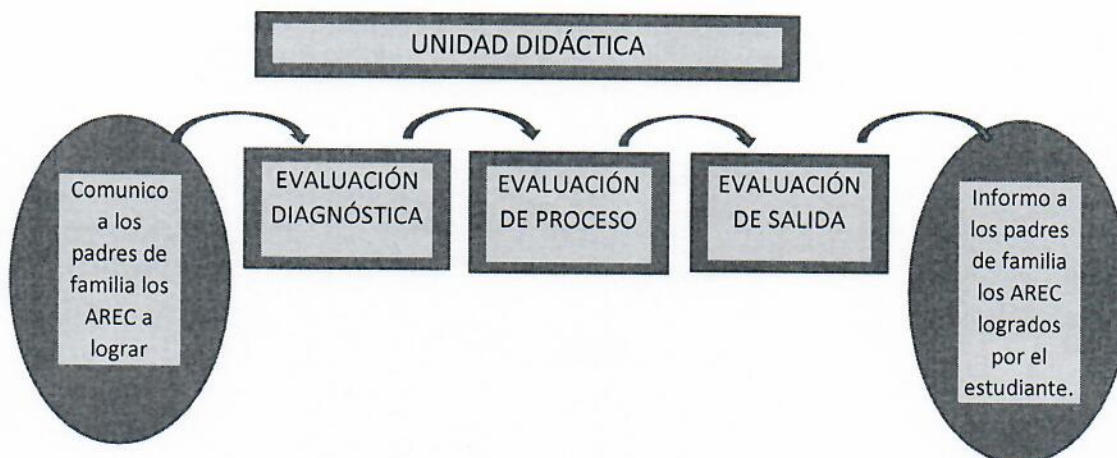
UNIDAD DIDÁCTICA

Comunico a los padres de familia los AREC a lograr

EVALUACIÓN DIAGNÓSTICA

EVALUACIÓN DE PROCESO

EVALUACIÓN DE SALIDA

Informo a los padres de familia los AREC logrados por el estudiante.